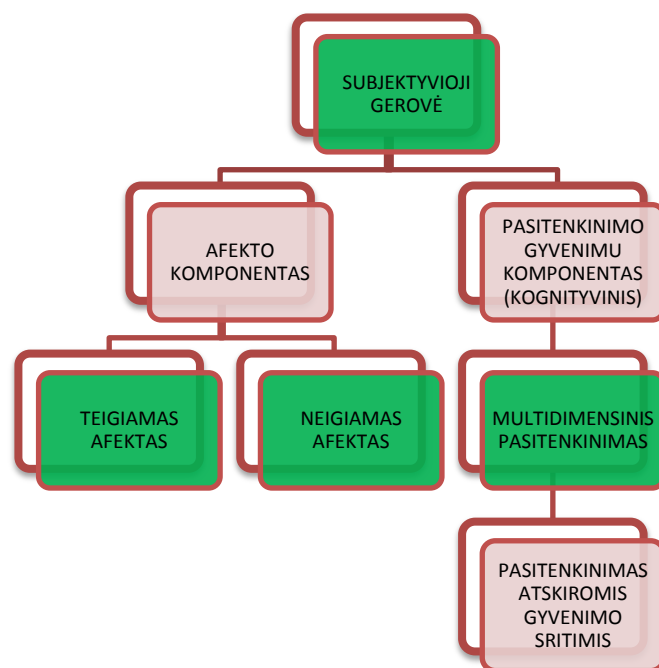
SUBJEKTYVIOJI GEROVĖ

AFEKTO KOMPONENTAS

PASITENKINIMO GYVENIMU KOMPONENTAS (KOGNITYVINIS)

TEIGIAMAS AFEKTAS

NEIGIAMAS AFEKTAS

MULTIDIMENSINIS PASITENKINIMAS

PASITENKINIMAS ATSKIROMIS GYVENIMO SRITIMIS